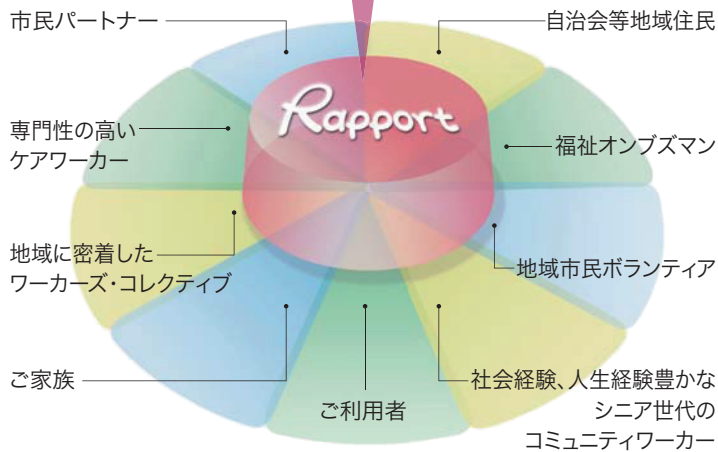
市民パートナー

自治会等地域住民

Rapport

専門性の高いケアワーカー

福祉オンブズマン

地域に密着したワーカーズ・コレクティブ

地域市民ボランティア

ご家族

社会経験、人生経験豊かなシニア世代のコミュニティワーカー

ご利用者